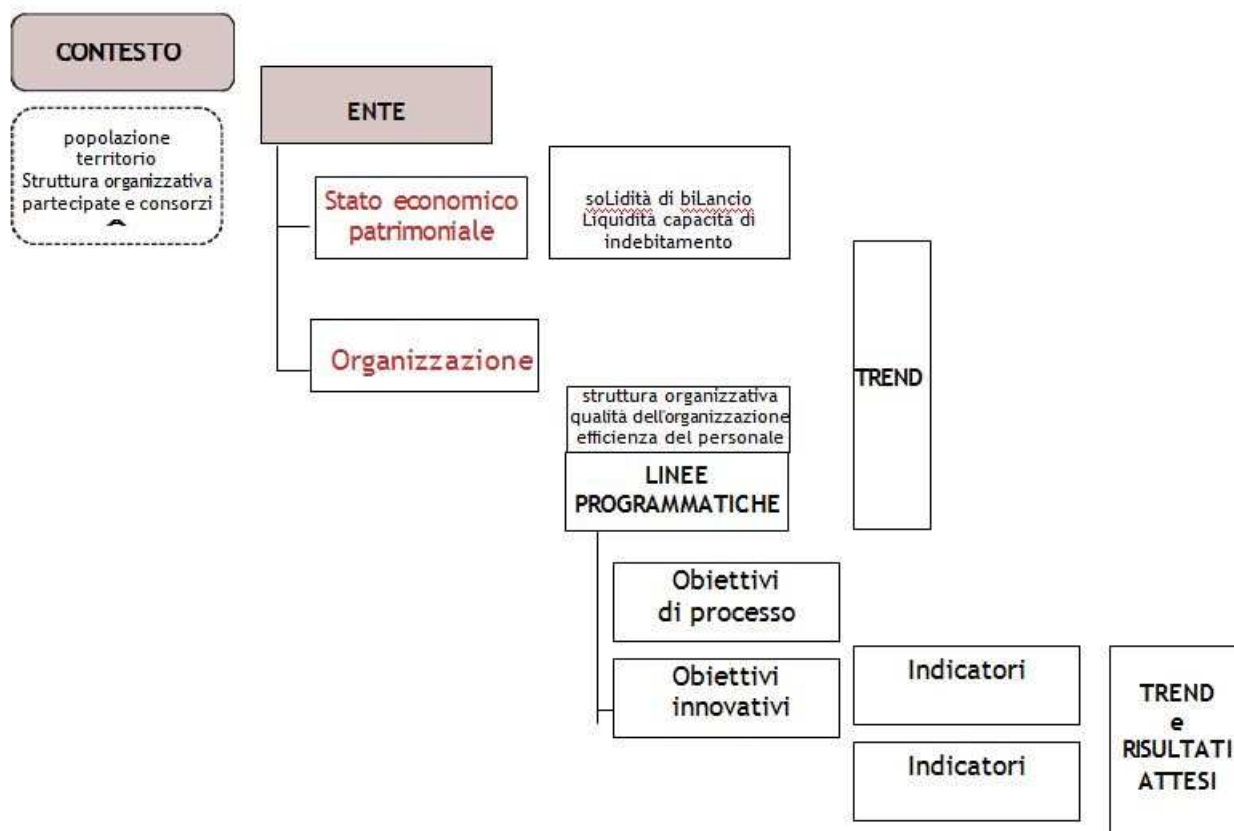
CONTESTO

popolazione
territorio
Struttura organizzativa
partecipate e consorzi

ENTE

Stato economico patrimoniale

soLidità di biLancio
Liquidità capacità di indebitamento

Organizzazione

TREND

struttura organizzativa
qualità dell'organizzazione
efficienza del personale

LINEE PROGRAMMATICHE

Obiettivi di processo

Obiettivi innovativi

Indicatori

Indicatori

TREND e RISULTATI ATTESI